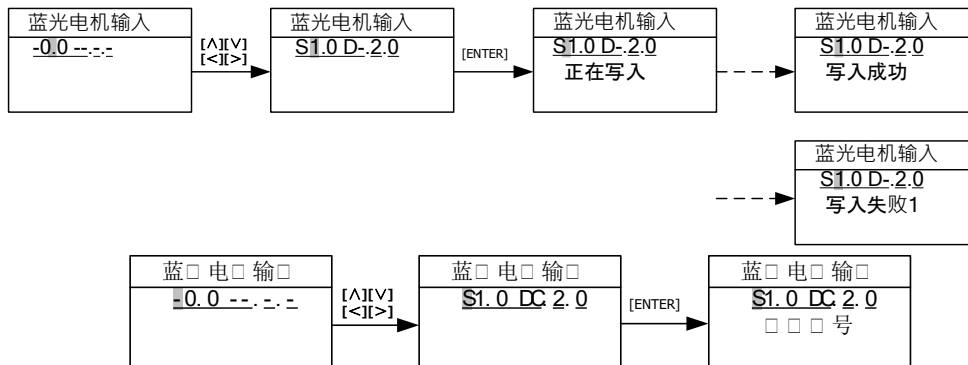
蓝光电机输入
-0.0 --.-.-

[∧][∨]
[<][>]

蓝光电机输入
S1.0 D-.2.0

[ENTER]

蓝光电机输入
S1.0 D-.2.0
正在写入

蓝光电机输入
S1.0 D-.2.0
写入成功

蓝光电机输入
S1.0 D-.2.0
写入失败1

蓝□ 电□ 输□
-0.0 --.-.-

[∧][∨]
[<][>]

蓝□ 电□ 输□
S1.0 DC.2.0

[ENTER]

蓝□ 电□ 输□
S1.0 DC.2.0
□ □ □ 号